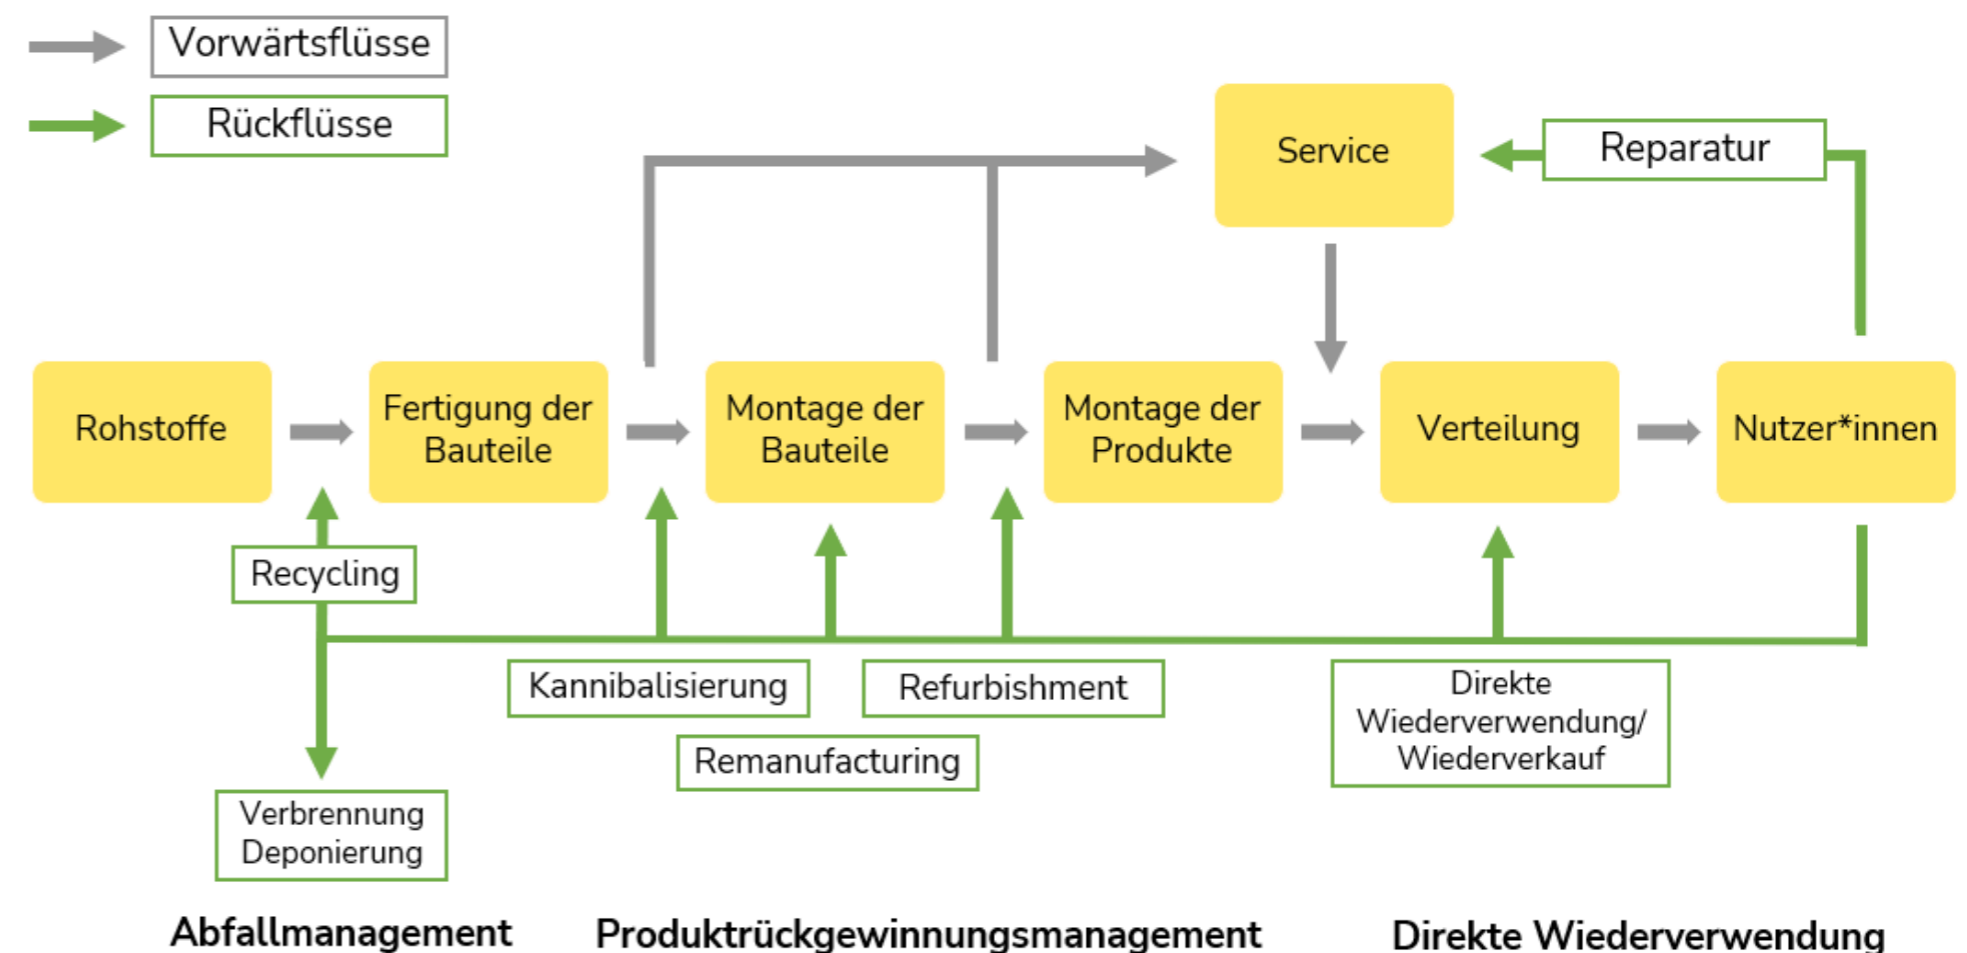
Vorwärtsflüsse

Rückflüsse

Service

Reparatur

Rohstoffe

Fertigung der Bauteile

Montage der Bauteile

Montage der Produkte

Verteilung

Nutzer*innen

Recycling

Kannibalisierung

Refurbishment

Remanufacturing

Direkte Wiederverwendung/ Wiederverkauf

Verbrennung Deponierung

Abfallmanagement

Produktrückgewinnungsmanagement

Direkte Wiederverwendung